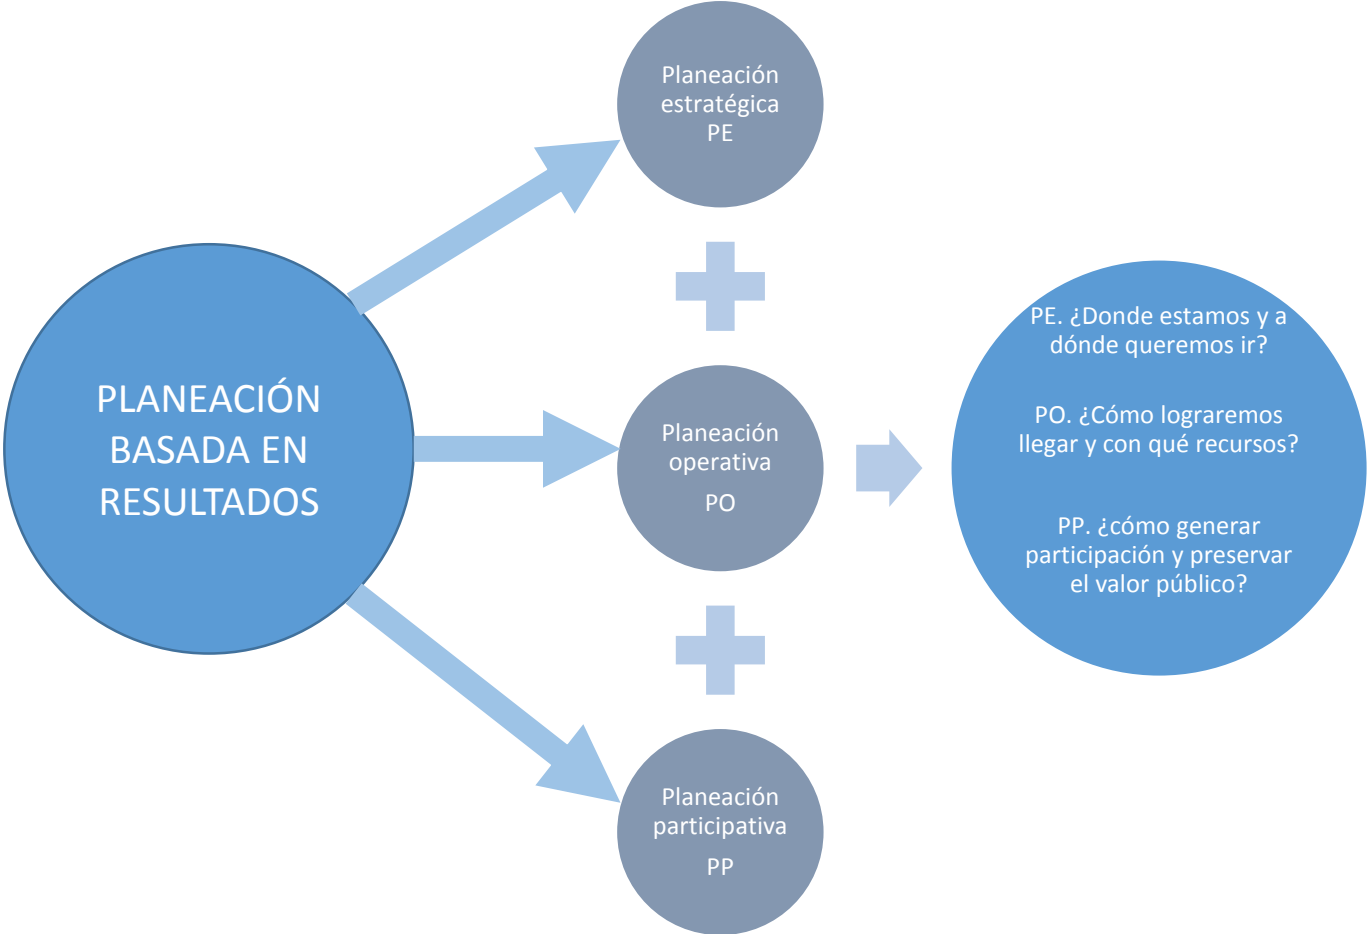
PLANEACIÓN BASADA EN RESULTADOS

Planeación estratégica PE

Planeación operativa PO

Planeación participativa PP

PE. ¿Donde estamos y a dónde queremos ir?

PO. ¿Cómo lograremos llegar y con qué recursos?

PP. ¿cómo generar participación y preservar el valor público?